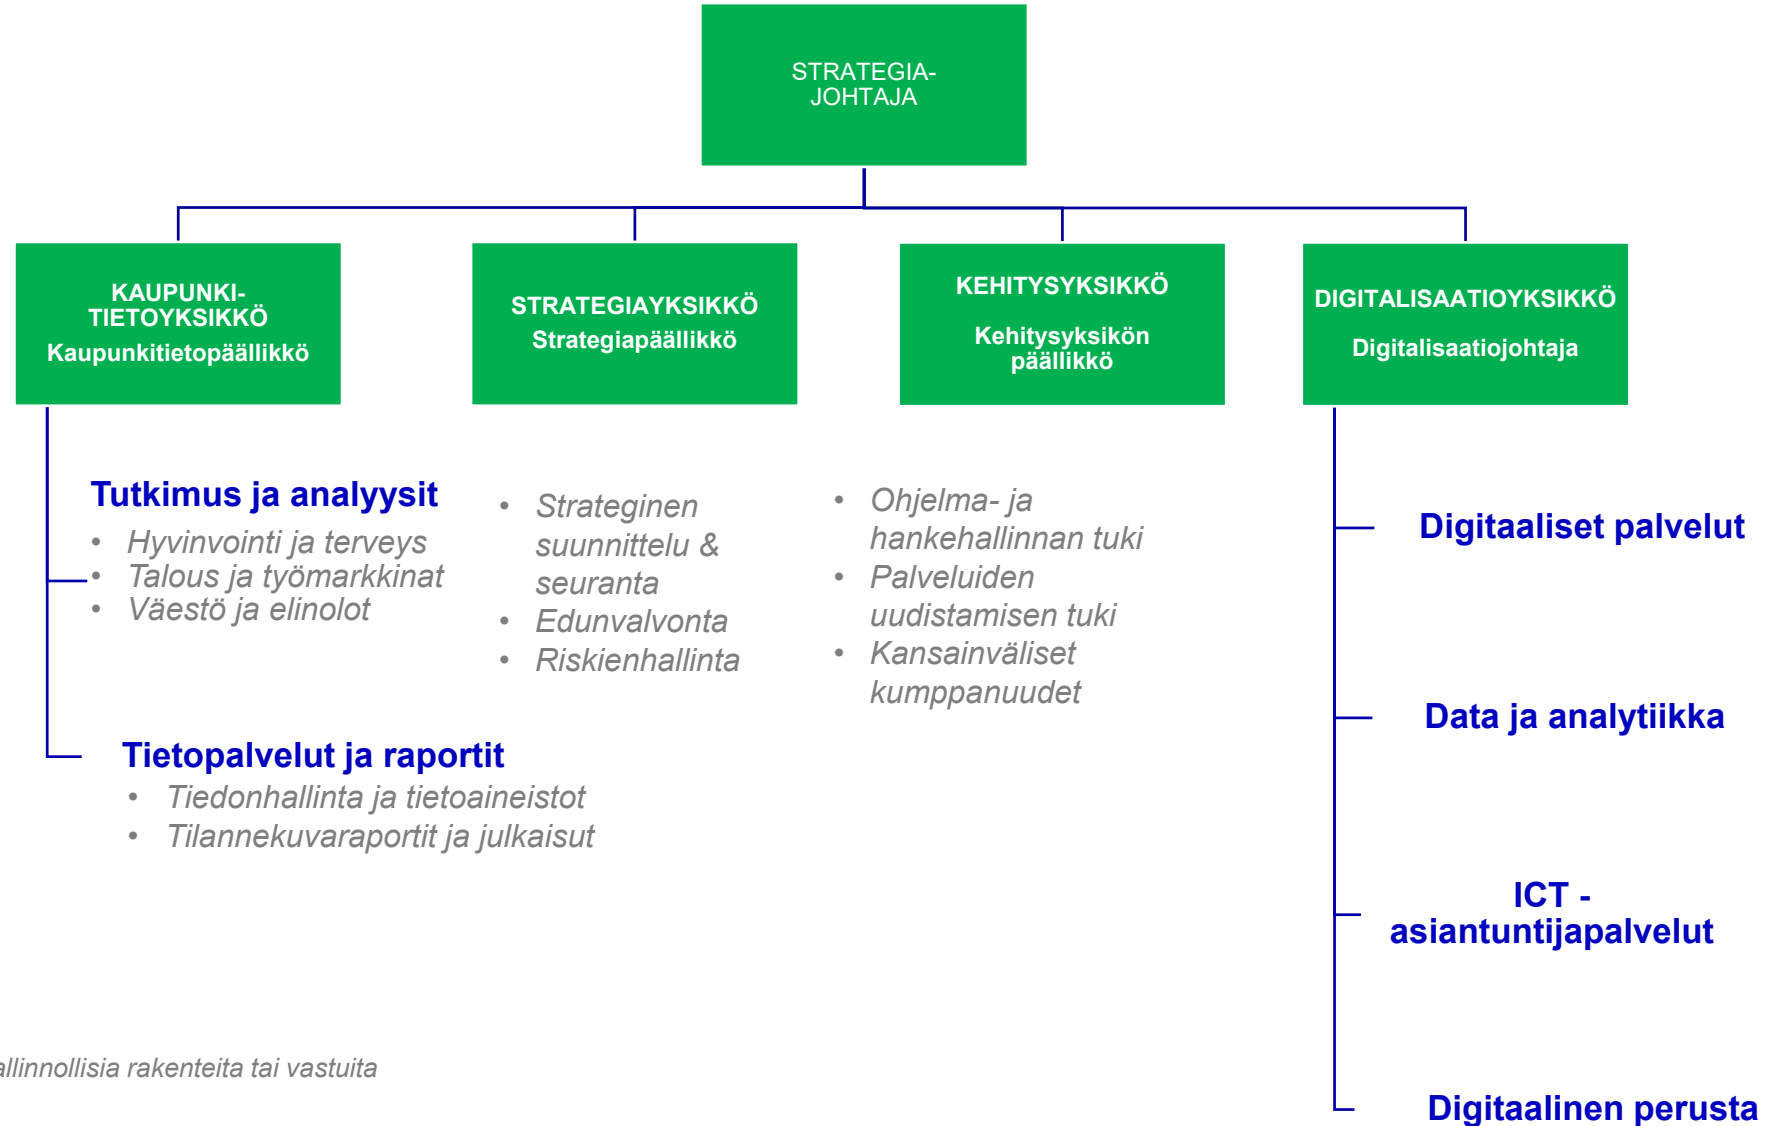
STRATEGIA-JOHTAJA

KAUPUNKI-TIETOYKSIKKÖ
Kaupunkitietopäällikkö

STRATEGIAYKSIKKÖ
Strategiapäällikkö

KEHITYSYKSIKKÖ
Kehitysyksikön päällikkö

DIGITALISAATIOYKSIKKÖ
Digitalisaatiojohtaja

Tutkimus ja analyysit
- Hyvinvointi ja terveys
- Talous ja työmarkkinat
- Väestö ja elinolot

- Strateginen suunnittelu & seuranta
- Edunvalvonta
- Riskienhallinta

- Ohjelma- ja hankehallinnan tuki
- Palveluiden uudistamisen tuki
- Kansainväliset kumppanuudet

Digitaaliset palvelut

Data ja analytiikka

ICT - asiantuntijapalvelut

Digitaalinen perusta

Tietopalvelut ja raportit
- Tiedonhallinta ja tietoaineistot
- Tilannekuvaraportit ja julkaisut

allinnollisia rakenteita tai vastuita